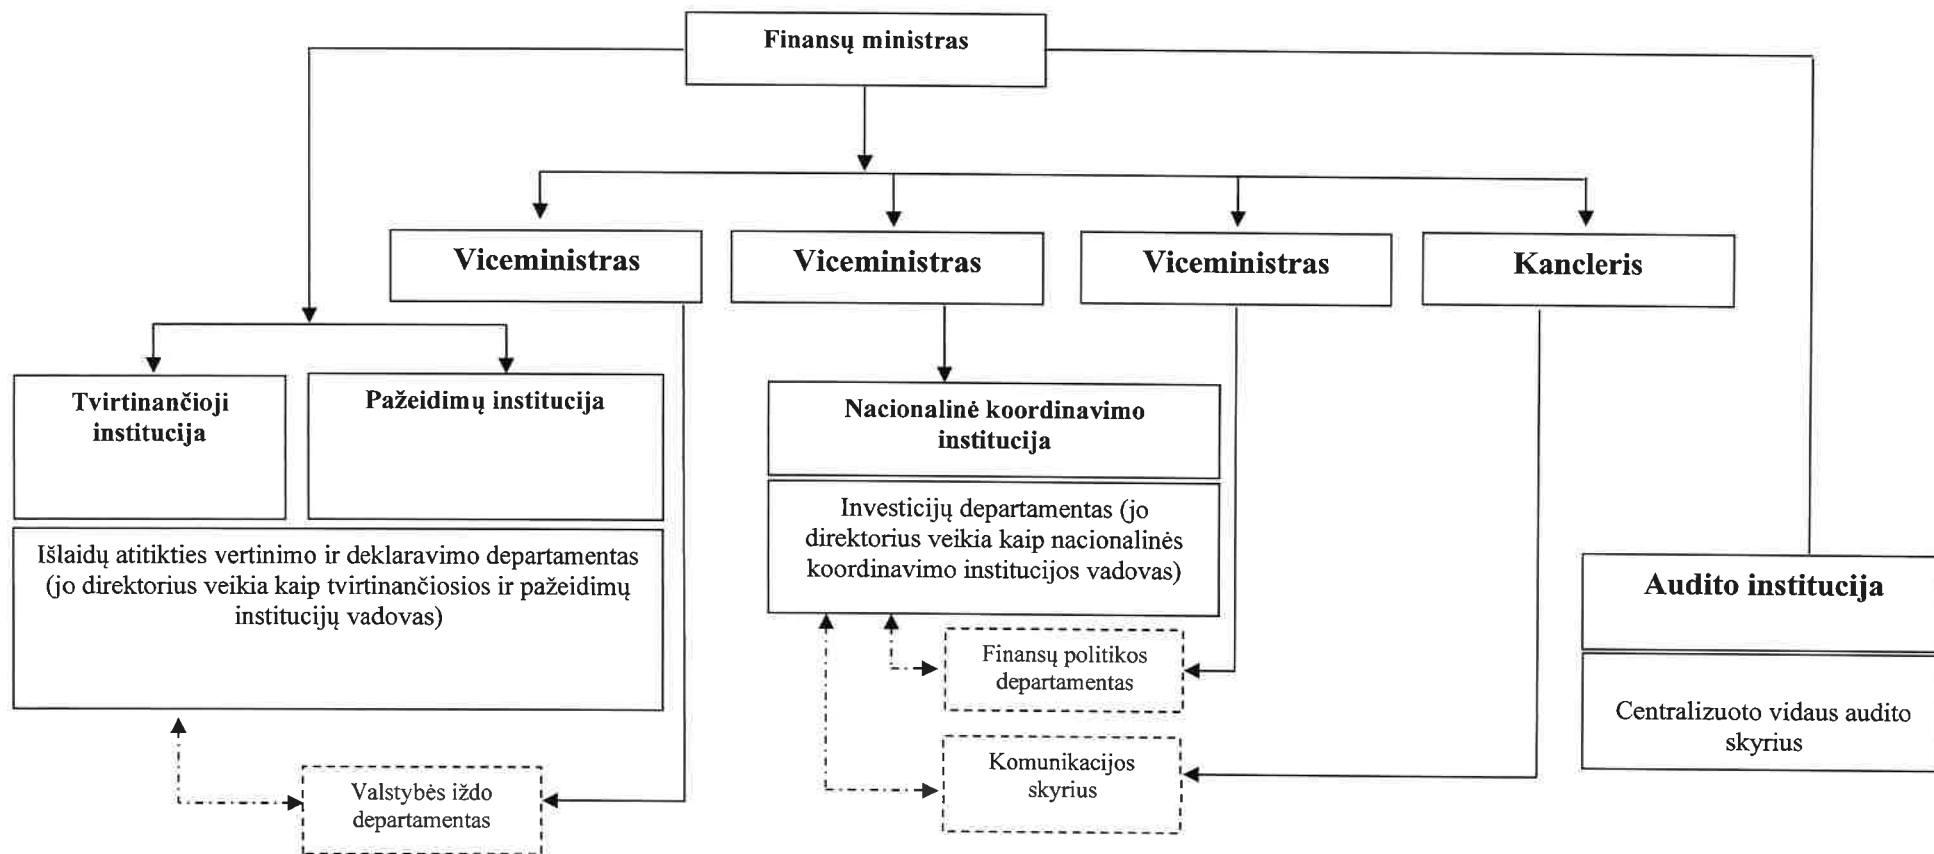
Finansų ministras

Viceministras

Viceministras

Viceministras

Kancleris

Tvirtinančioji institucija

Pažeidimų institucija

Išlaidų atitikties vertinimo ir deklaravimo departamentas (jo direktorius veikia kaip tvirtinančiosios ir pažeidimų institucijų vadovas)

Valstybės iždo departamentas

Nacionalinė koordinavimo institucija

Investicijų departamentas (jo direktorius veikia kaip nacionalinės koordinavimo institucijos vadovas)

Finansų politikos departamentas

Komunikacijos skyrius

Audito institucija

Centralizuoto vidaus audito skyrius